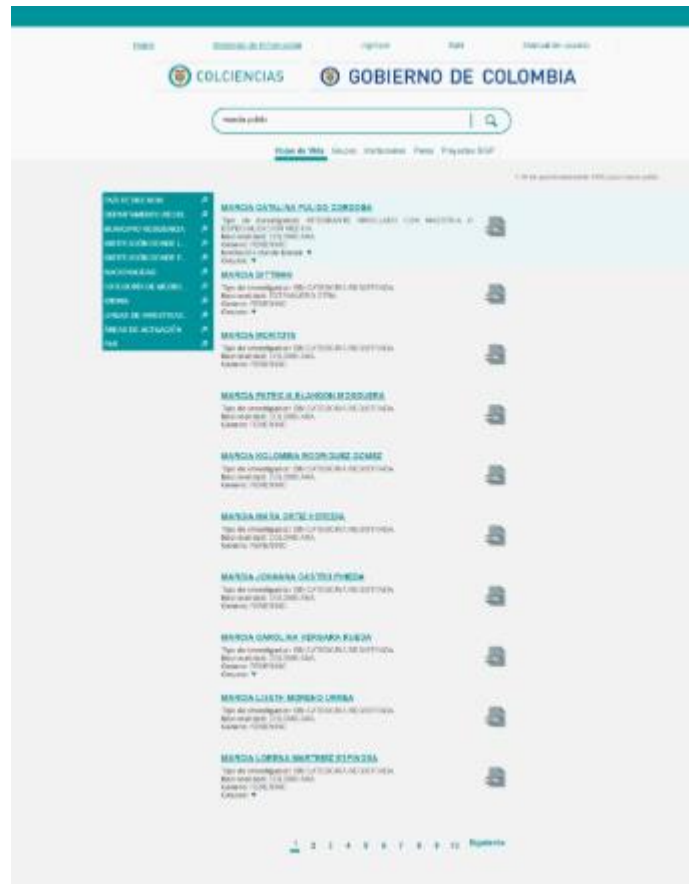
Inicio | Sistemas de Información | Ingresar | Ayuda | Manual de usuario

COLCIENCIAS GOBIERNO DE COLOMBIA

marcela pulido

Hojas de Vida | Grupos | Instituciones | Pares | Proyectos SGP

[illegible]

TIPO DE INVESTIGADOR
DEPARTAMENTO DE COL
MUNICIPIO RESIDENCIA
INSTITUCIÓN DONDE L
INSTITUCIÓN DONDE T
NACIONALIDAD
COLCIENCIAS MEJORE
GÉNERO
LÍNEAS DE INVESTIGAC
ÁREAS DE ACTUACIÓN
PAÍS

MARCELA CATALINA PULIDO CORDOBA
Tipo de investigador: INTEGRANTE VINCULADO CON MAESTRÍA O ESPECIALIZACIÓN MÉDICA
Nacionalidad: COLOMBIANA
Género: FEMENINO
Institución donde trabaja: ▼
Grupos: ▼

MARCELA DI TERMO
Tipo de investigador: SIN CATEGORIA DE SOFTWARE
Nacionalidad: EXTRANJERA OTRA
Género: FEMENINO
Grupos: ▼

MARCELA MONTOYA
Tipo de investigador: SIN CATEGORIA DE SOFTWARE
Nacionalidad: COLOMBIANA
Género: FEMENINO

MARCELA PATRICIA ELJADCH MOSQUERA
Tipo de investigador: SIN CATEGORIA DE SOFTWARE
Nacionalidad: COLOMBIANA
Género: FEMENINO

MARCELA KOLOMBIA RODRIGUEZ GOMEZ
Tipo de investigador: SIN CATEGORIA DE SOFTWARE
Nacionalidad: COLOMBIANA
Género: FEMENINO

MARCELA MARIA ORTIZ HEREDIA
Tipo de investigador: SIN CATEGORIA DE SOFTWARE
Nacionalidad: COLOMBIANA
Género: FEMENINO

MARCELA JOHANNA CASTRO PINEDA
Tipo de investigador: SIN CATEGORIA DE SOFTWARE
Nacionalidad: COLOMBIANA
Género: FEMENINO

MARCELA CAROLINA VERGARA RUEDA
Tipo de investigador: SIN CATEGORIA DE SOFTWARE
Nacionalidad: COLOMBIANA
Género: FEMENINO
Grupos: ▼

MARCELA LISETH MORENO URREA
Tipo de investigador: SIN CATEGORIA DE SOFTWARE
Nacionalidad: COLOMBIANA
Género: FEMENINO

MARCELA LORENA MARTINEZ ESPINOSA
Tipo de investigador: SIN CATEGORIA DE SOFTWARE
Nacionalidad: COLOMBIANA
Género: FEMENINO
Grupos: ▼

1 2 3 4 5 6 7 8 9 10 Siguiente